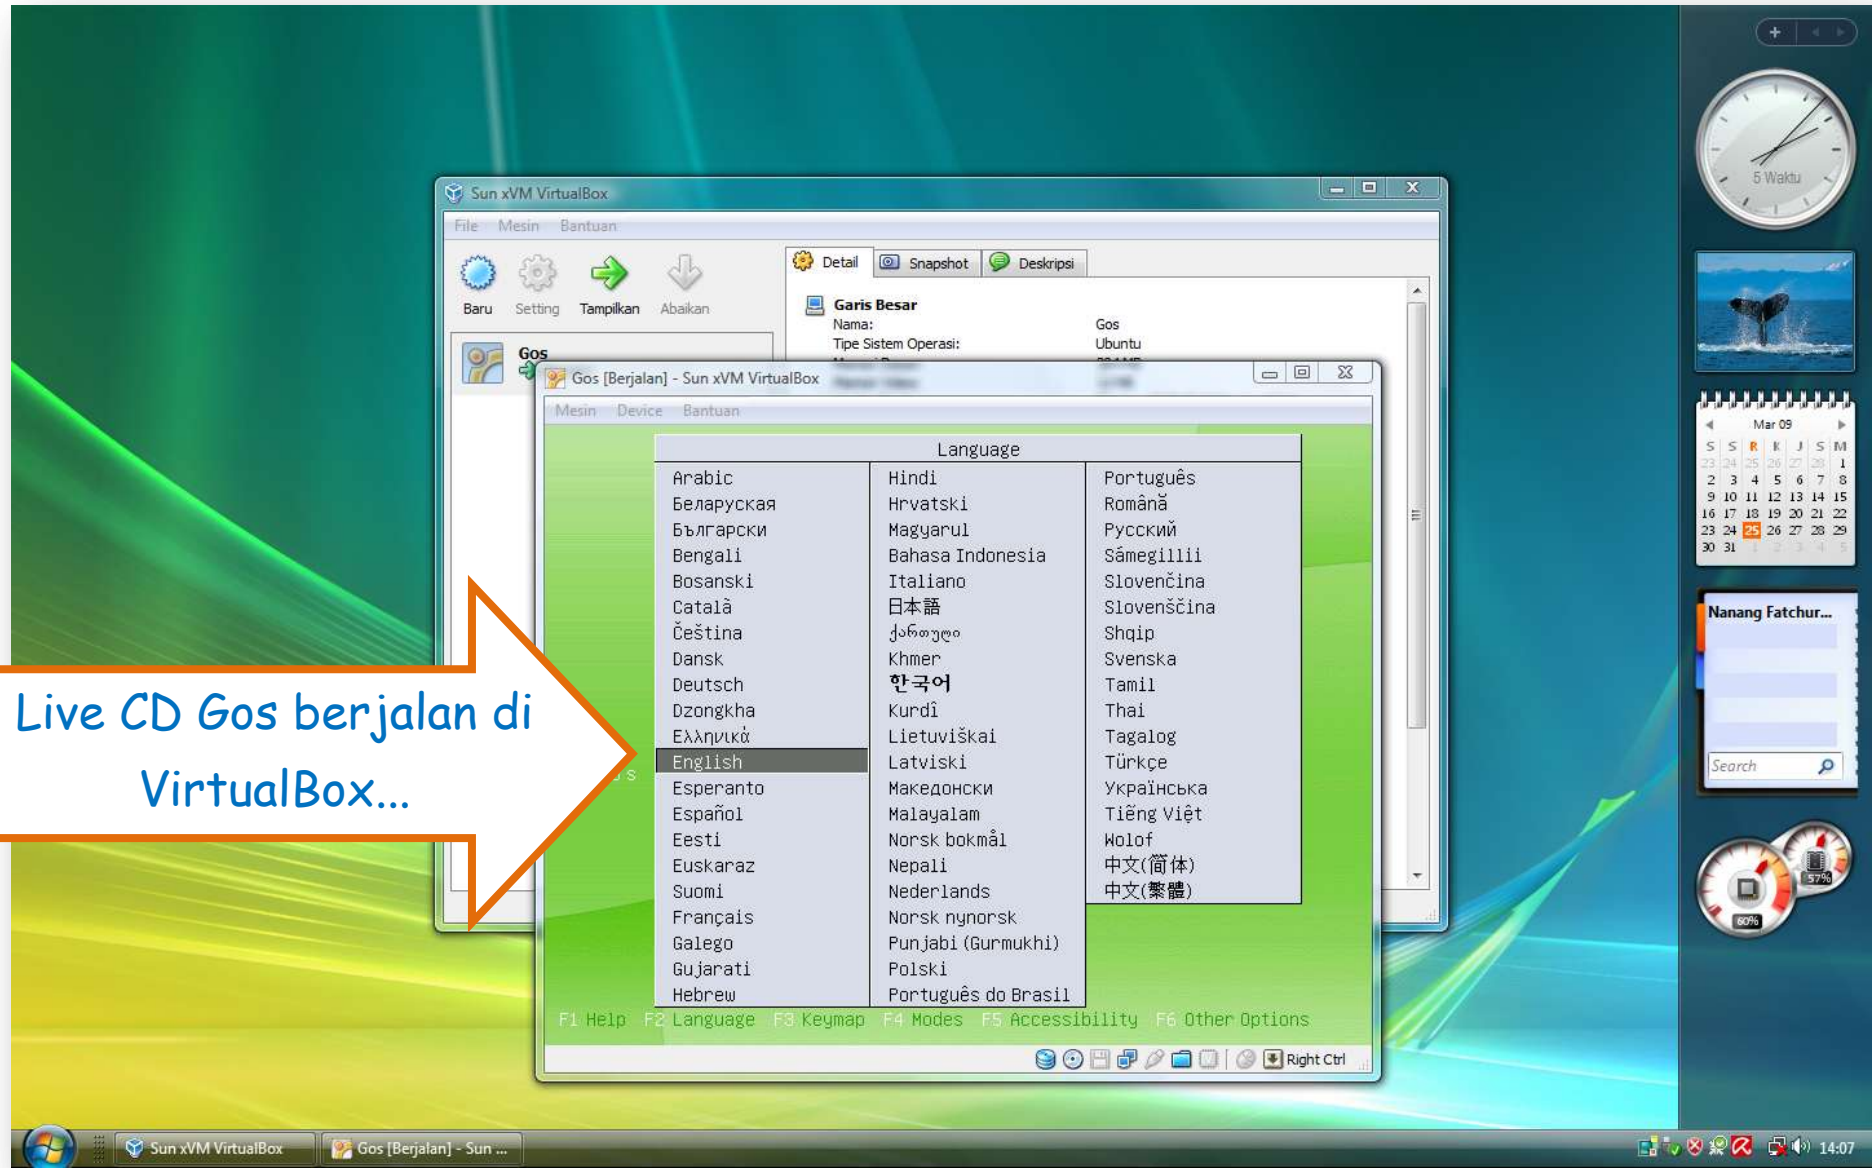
Sun xVM VirtualBox

File Mesin Bantuan

Baru Setting Tampilkan Abaikan

Detail Snapshot Deskripsi

Garis Besar
Nama: Gos
Tipe Sistem Operasi: Ubuntu

Gos

Gos [Berjalan] - Sun xVM VirtualBox

Mesin Device Bantuan

Language

Arabic
Беларуская
Български
Bengali
Bosanski
Català
Čeština
Dansk
Deutsch
Dzongkha
Ελληνικά
English
Esperanto
Español
Eesti
Euskaraz
Suomi
Français
Galego
Gujarati
Hebrew

Hindi
Hrvatski
Magyarul
Bahasa Indonesia
Italiano
日本語
ქართული
Khmer
한국어
Kurdî
Lietuviškai
Latviski
Македонски
Malayalam
Norsk bokmål
Nepali
Nederlands
Norsk nynorsk
Punjabi (Gurmukhi)
Polski
Português do Brasil

Português
Română
Русский
Sámegillii
Slovenčina
Slovenščina
Shqip
Svenska
Tamil
Thai
Tagalog
Türkçe
Українська
Tiếng Việt
Wolof
中文(简体)
中文(繁體)

F1 Help F2 Language F3 Keymap F4 Modes F5 Accessibility F6 Other Options

Right Ctrl

Live CD Gos berjalan di VirtualBox...

5 Waktu

Mar 09
S S R K J S M
23 24 25 26 27 28 1
2 3 4 5 6 7 8
9 10 11 12 13 14 15
16 17 18 19 20 21 22
23 24 25 26 27 28 29
30 31 1 2 3 4 5

Nanang Fatchur...

Search

57%
60%

Sun xVM VirtualBox
Gos [Berjalan] - Sun ...
14:07